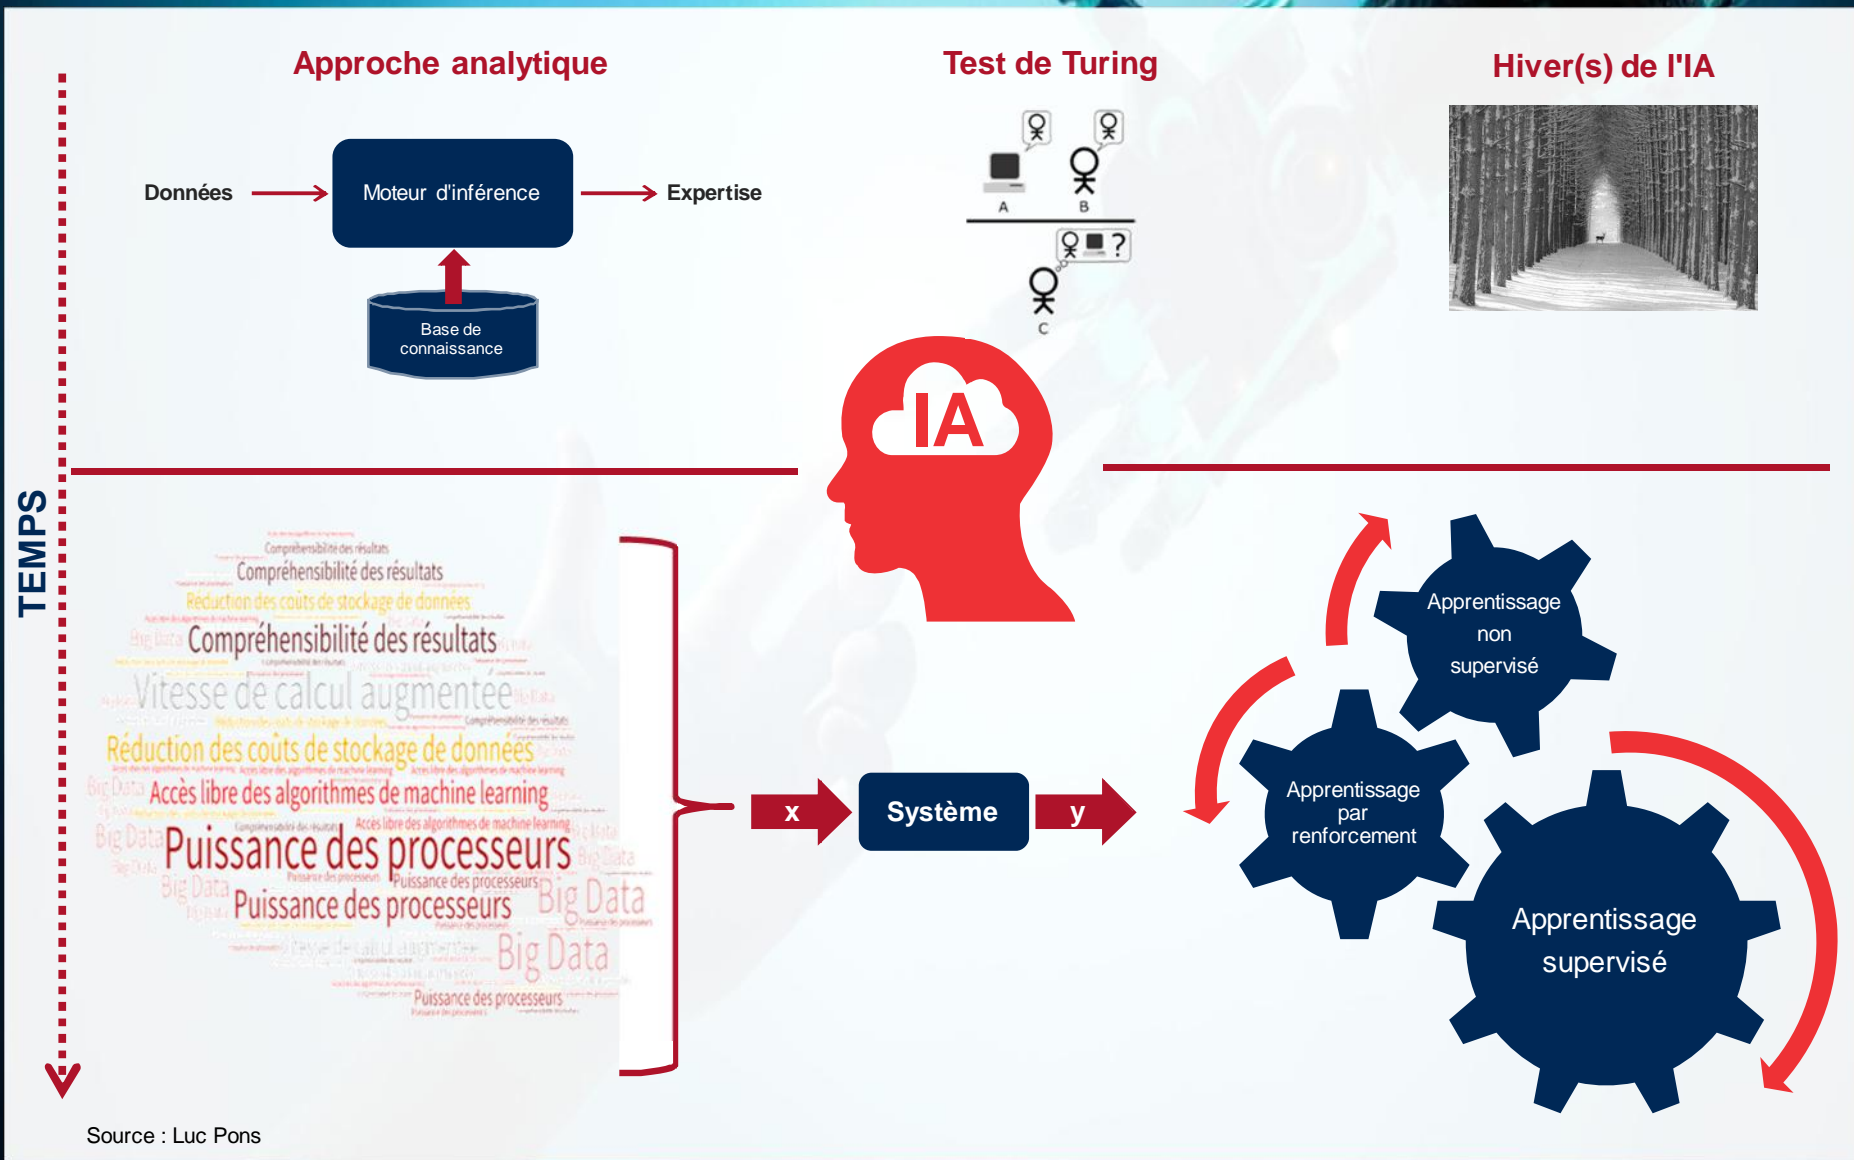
Approche analytique

Test de Turing

Hiver(s) de l'IA

Données

Moteur d'inférence

Expertise

Base de connaissance

A

B

?

C

IA

TEMPS

Compréhensibilité des résultats

Compréhensibilité des résultats

Réduction des coûts de stockage de données

Compréhensibilité des résultats

Vitesse de calcul augmentée

Réduction des coûts de stockage de données

Accès libre des algorithmes de machine learning

Accès libre des algorithmes de machine learning

Big Data

Puissance des processeurs

Puissance des processeurs

Puissance des processeurs

Big Data

Big Data

Puissance des processeurs

x

Système

y

Apprentissage non supervisé

Apprentissage par renforcement

Apprentissage supervisé

Source : Luc Pons